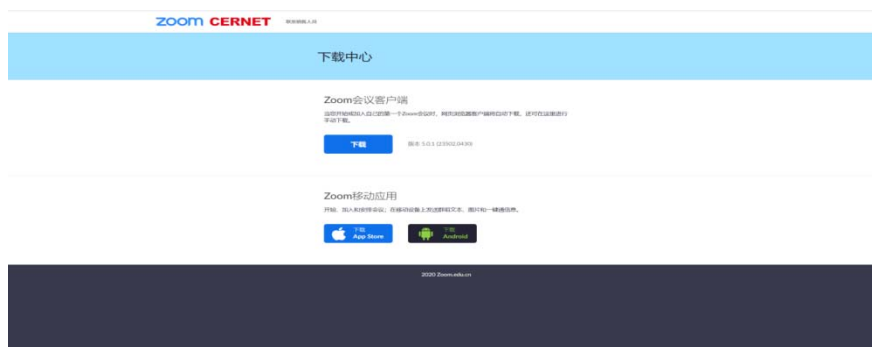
zoom CERNET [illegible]

下载中心

Zoom会议客户端

当您开始或加入自己的第一个Zoom会议时，网页浏览器客户端将自动下载，还可在这里进行手动下载。

下载

版本 5.0.1 (23502.0430)

Zoom移动应用

开始、加入和安排会议；在移动设备上发送群组文本、图片和一键通信息。

下载 App Store

下载 Android

2020 Zoom.edu.cn